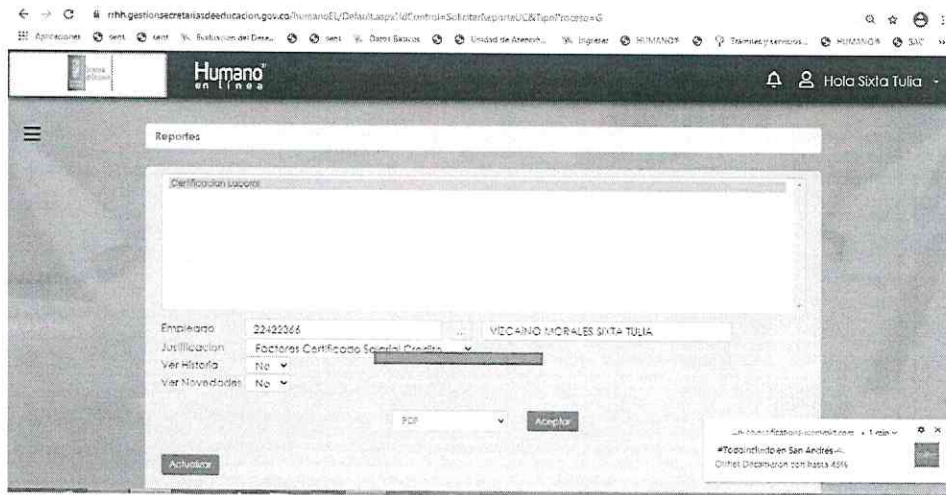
rrhh.gestionsecretariasdeeducacion.gov.co/humanoEL/Default.aspx?idControl=SolicitarReporteUC&TipoProceso=G

Aplicaciones sent sent Evaluación del Dese... sent Datos Básicos Unidad de Atenció... Ingresar HUMANO® Trámites y servicios... HUMANO® SAC

Humano en línea

Hola Sixta Tulia

Reportes

Certificacion Laboral

Empleado 22422366 ... VIZCAINO MORALES SIXTA TULIA
Justificacion Factores Certificado Salarial Credito
Ver Historia No
Ver Novedades No

PDF Aceptar

Actualizar

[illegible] • 1 min
#Todoinfluido en San Andrés
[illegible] con hasta 45%